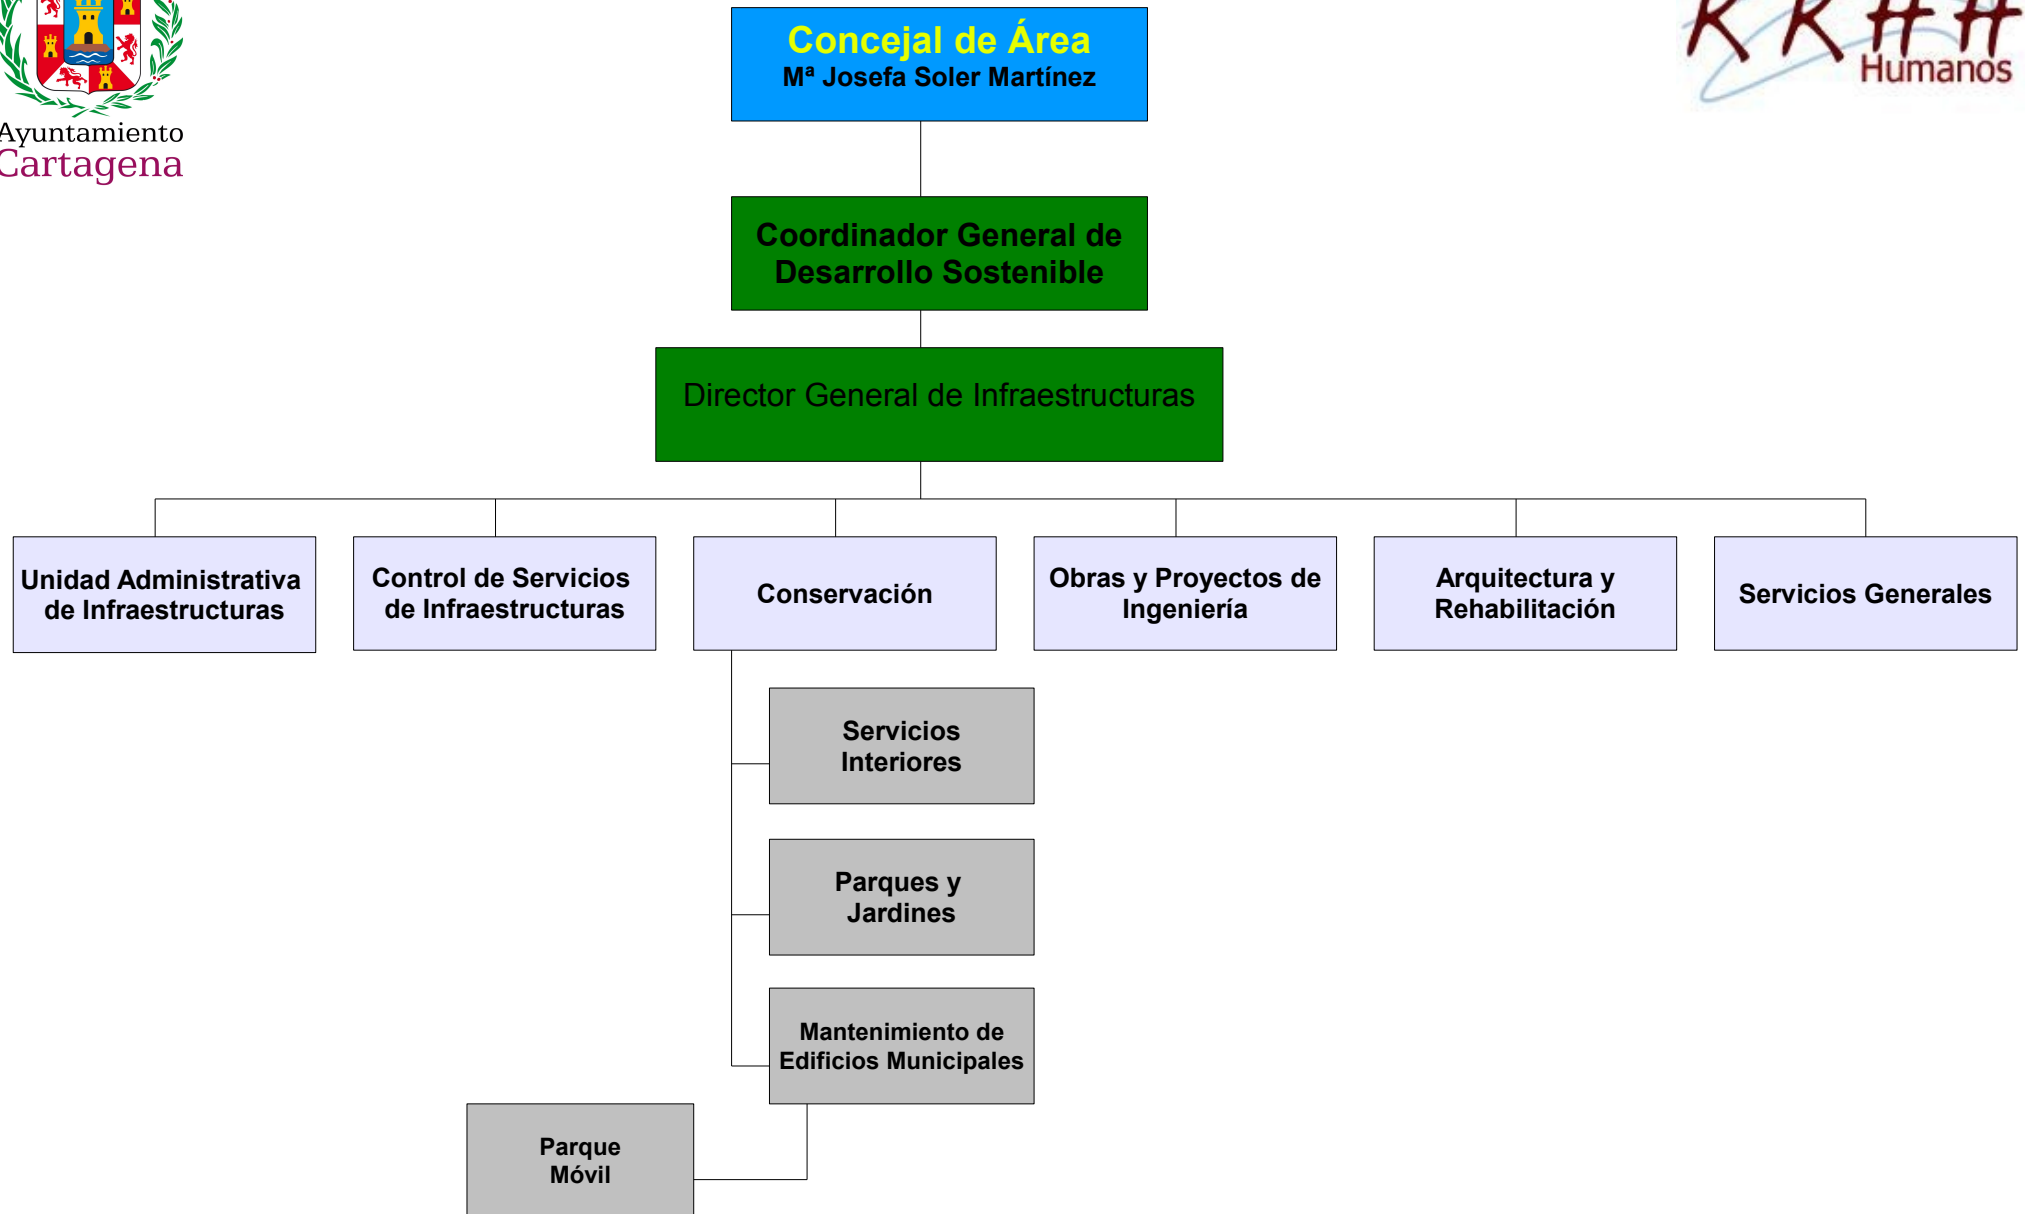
Ayuntamiento
Cartagena

RRHH
Humanos

Concejal de Área
Mª Josefa Soler Martínez

Coordinador General de Desarrollo Sostenible

Director General de Infraestructuras

Unidad Administrativa de Infraestructuras

Control de Servicios de Infraestructuras

Conservación

Obras y Proyectos de Ingeniería

Arquitectura y Rehabilitación

Servicios Generales

Servicios Interiores

Parques y Jardines

Mantenimiento de Edificios Municipales

Parque Móvil